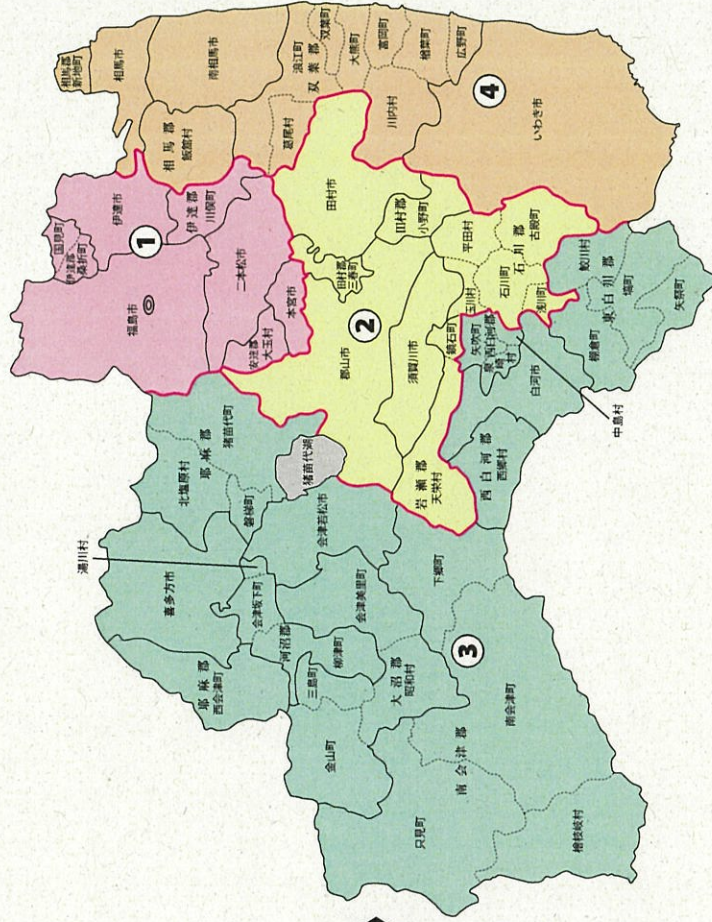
相馬郡新地町
相馬市
南相馬市
浪江町
双葉郡
双葉町
大熊町
富岡町
楢葉町
広野町
4
相馬郡
飯舘村
葛尾村
川内村
いわき市
伊達市
伊達郡
川俣町
国見町
伊達郡桑折町
1
田村市
田村郡
小野町
平田村
石川郡
古殿町
鮫川村
東白川郡
塙町
矢祭町
二本松市
本宮市
田村郡三春町
2
石川町
玉川村
浅川町
福島市
安達郡大玉村
郡山市
須賀川市
鏡石町
矢吹町
泉崎村
西白河郡
中島村
白河市
棚倉町
北塩原村
耶麻郡
猪苗代町
猪苗代湖
岩瀬郡
天栄村
西白河郡
西郷村
磐梯町
会津若松市
湯川村
喜多方市
会津坂下町
会津美里町
下郷町
河沼郡
柳津町
3
耶麻郡
西会津町
三島町
大沼郡
昭和村
南会津町
金山町
南会津郡
只見町
檜枝岐村